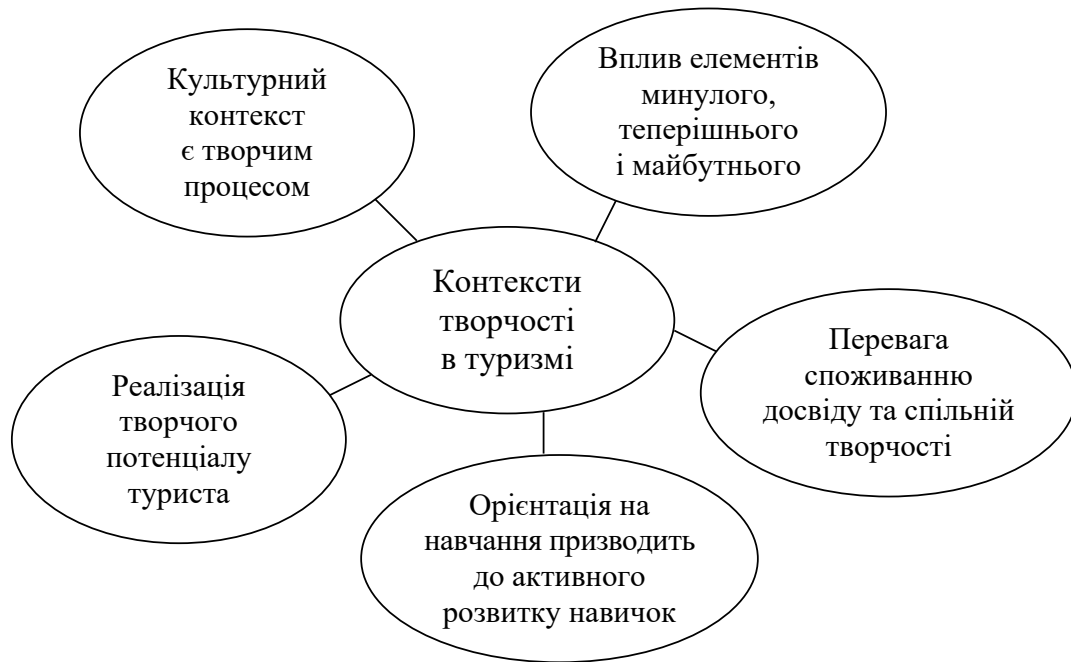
Культурний контекст є творчим процесом

Вплив елементів минулого, теперішнього і майбутнього

Контексти творчості в туризмі

Перевага споживанню досвіду та спільній творчості

Реалізація творчого потенціалу туриста

Орієнтація на навчання призводить до активного розвитку навичок